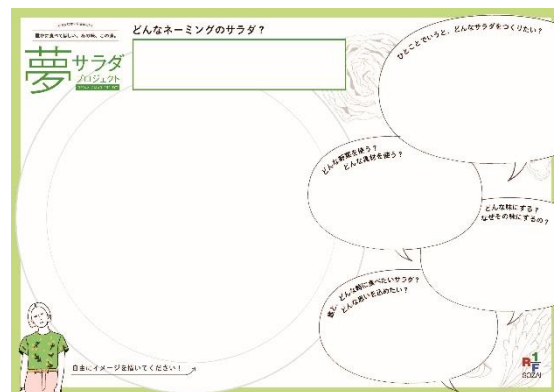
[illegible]
誰かに食べてほしい、ありがと、このまま。
夢サラダ
プロジェクト
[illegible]

どんなネーミングのサラダ？

ひとことでいうと、どんなサラダをつくりたい？

どんな野菜を使う？
どんな食材を使う？

どんな味にする？
なぜその味にするの？

誰と、どんな時に食べたいサラダ？
どんな想いを込めたい？

自由にイメージを描いてください！

R1F
SOZAI